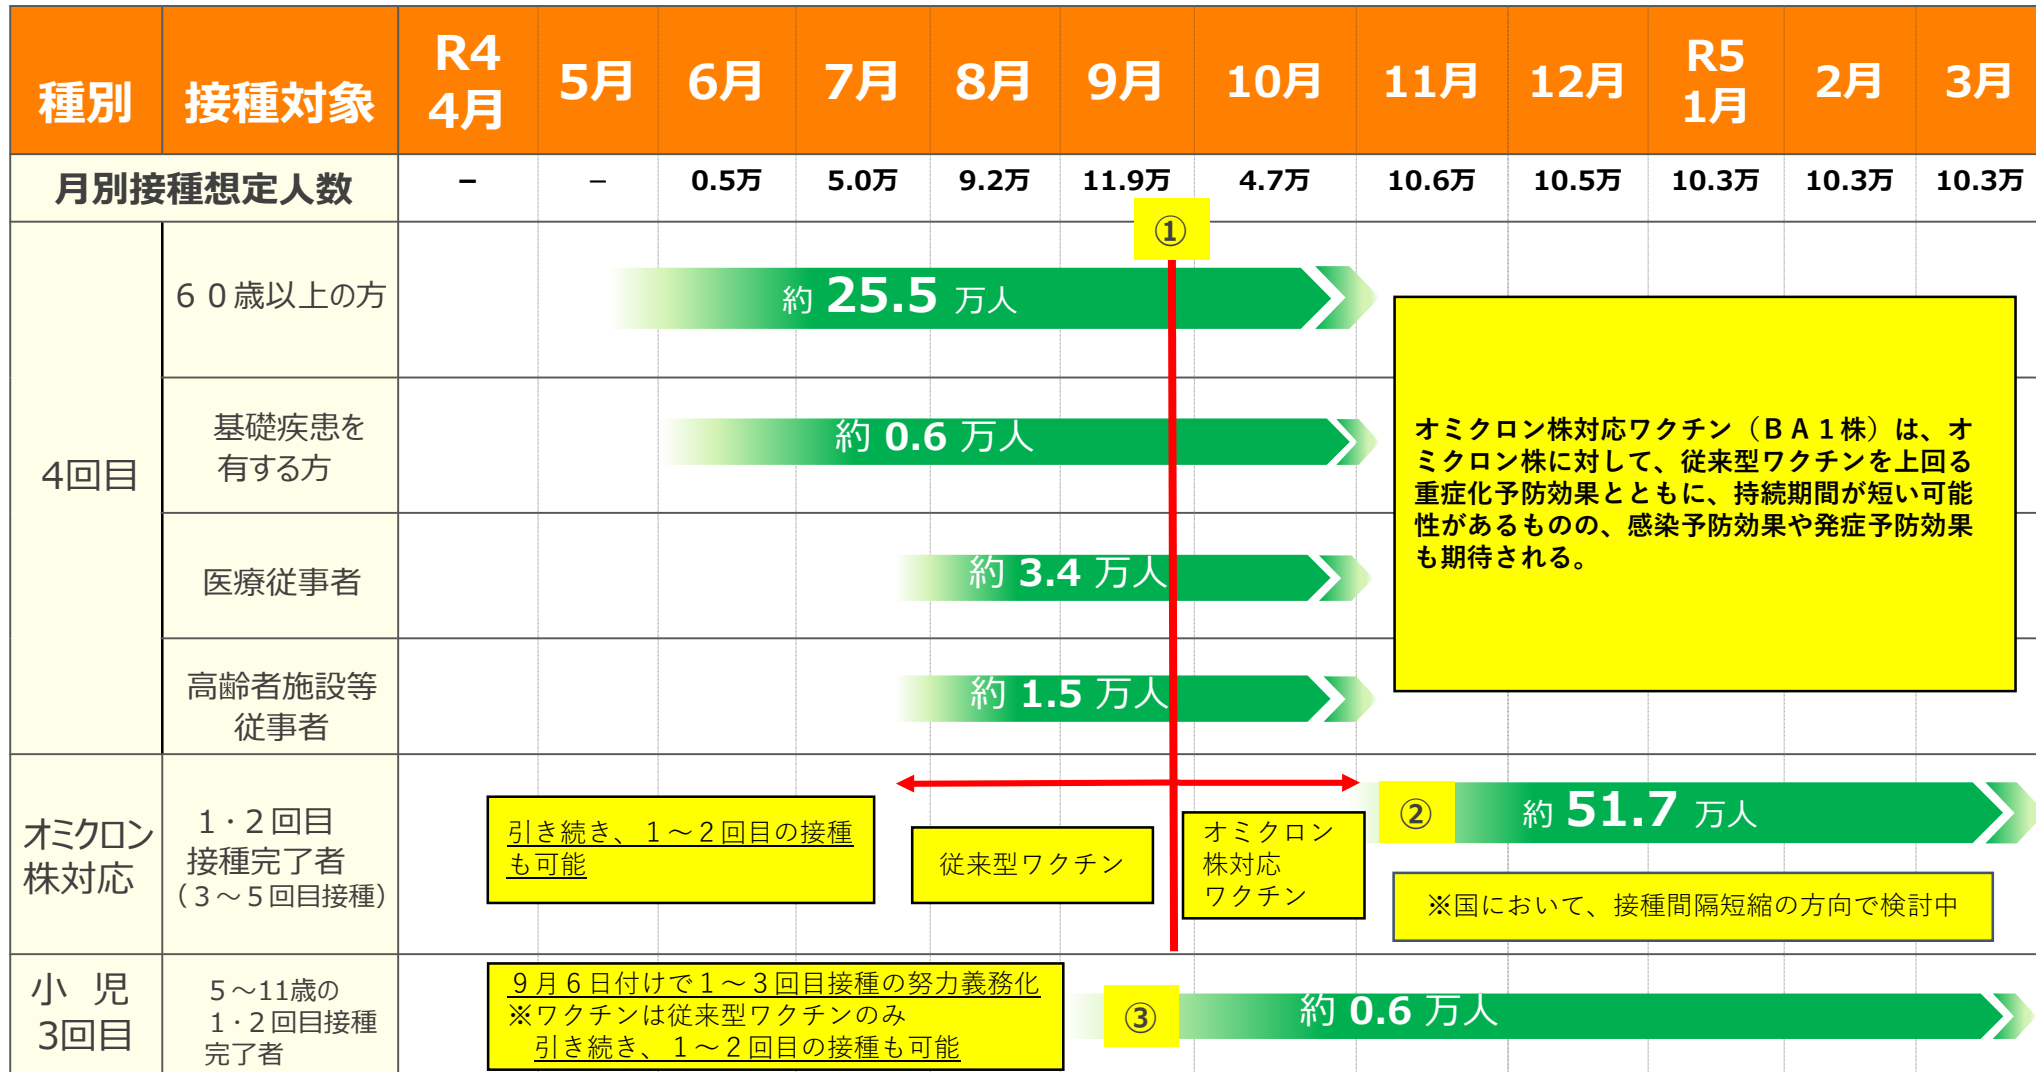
| 種別 | 接種対象 | R4 4月 | 5月 | 6月 | 7月 | 8月 | 9月 | 10月 | 11月 | 12月 | R5 1月 | 2月 | 3月 |
|---|---|---|---|---|---|---|---|---|---|---|---|---|---|
| 月別接種想定人数 | | – | – | 0.5万 | 5.0万 | 9.2万 | 11.9万 | 4.7万 | 10.6万 | 10.5万 | 10.3万 | 10.3万 | 10.3万 |
| 4回目 | ６０歳以上の方 | | | | | | | | | | | | |
| | 基礎疾患を有する方 | | | | | | | | | | | | |
| | 医療従事者 | | | | | | | | | | | | |
| | 高齢者施設等従事者 | | | | | | | | | | | | |
| オミクロン株対応 | １・２回目接種完了者（３～５回目接種） | | | | | | | | | | | | |
| 小 児 3回目 | ５～11歳の１・２回目接種完了者 | | | | | | | | | | | | |

①

約 25.5 万人

約 0.6 万人

約 3.4 万人

約 1.5 万人

オミクロン株対応ワクチン（ＢＡ１株）は、オミクロン株に対して、従来型ワクチンを上回る重症化予防効果とともに、持続期間が短い可能性があるものの、感染予防効果や発症予防効果も期待される。

引き続き、１～２回目の接種も可能

従来型ワクチン

オミクロン株対応ワクチン

② 約 51.7 万人

※国において、接種間隔短縮の方向で検討中

９月６日付けで１～３回目接種の努力義務化
※ワクチンは従来型ワクチンのみ
引き続き、１～２回目の接種も可能

③ 約 0.6 万人